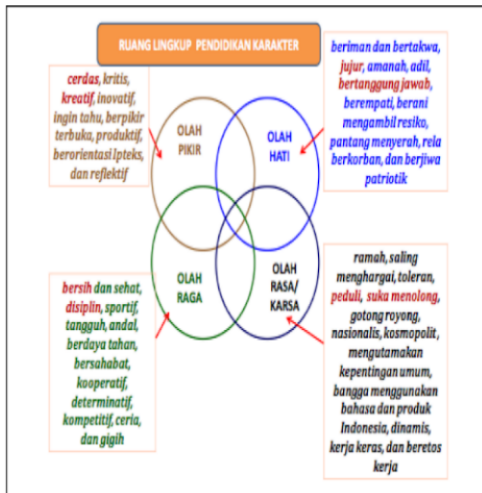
RUANG LINGKUP PENDIDIKAN KARAKTER

cerdas, kritis, kreatif, inovatif, ingin tahu, berpikir terbuka, produktif, berorientasi Ipteks, dan reflektif

beriman dan bertakwa, jujur, amanah, adil, bertanggung jawab, berempati, berani mengambil resiko, pantang menyerah, rela berkorban, dan berjiwa patriotik

OLAH PIKIR

OLAH HATI

OLAH RAGA

OLAH RASA/ KARSA

bersih dan sehat, disiplin, sportif, tangguh, andal, berdaya tahan, bersahabat, kooperatif, determinatif, kompetitif, ceria, dan gigih

ramah, saling menghargai, toleran, peduli, suka menolong, gotong royong, nasionalis, kosmopolit, mengutamakan kepentingan umum, bangga menggunakan bahasa dan produk Indonesia, dinamis, kerja keras, dan beretos kerja